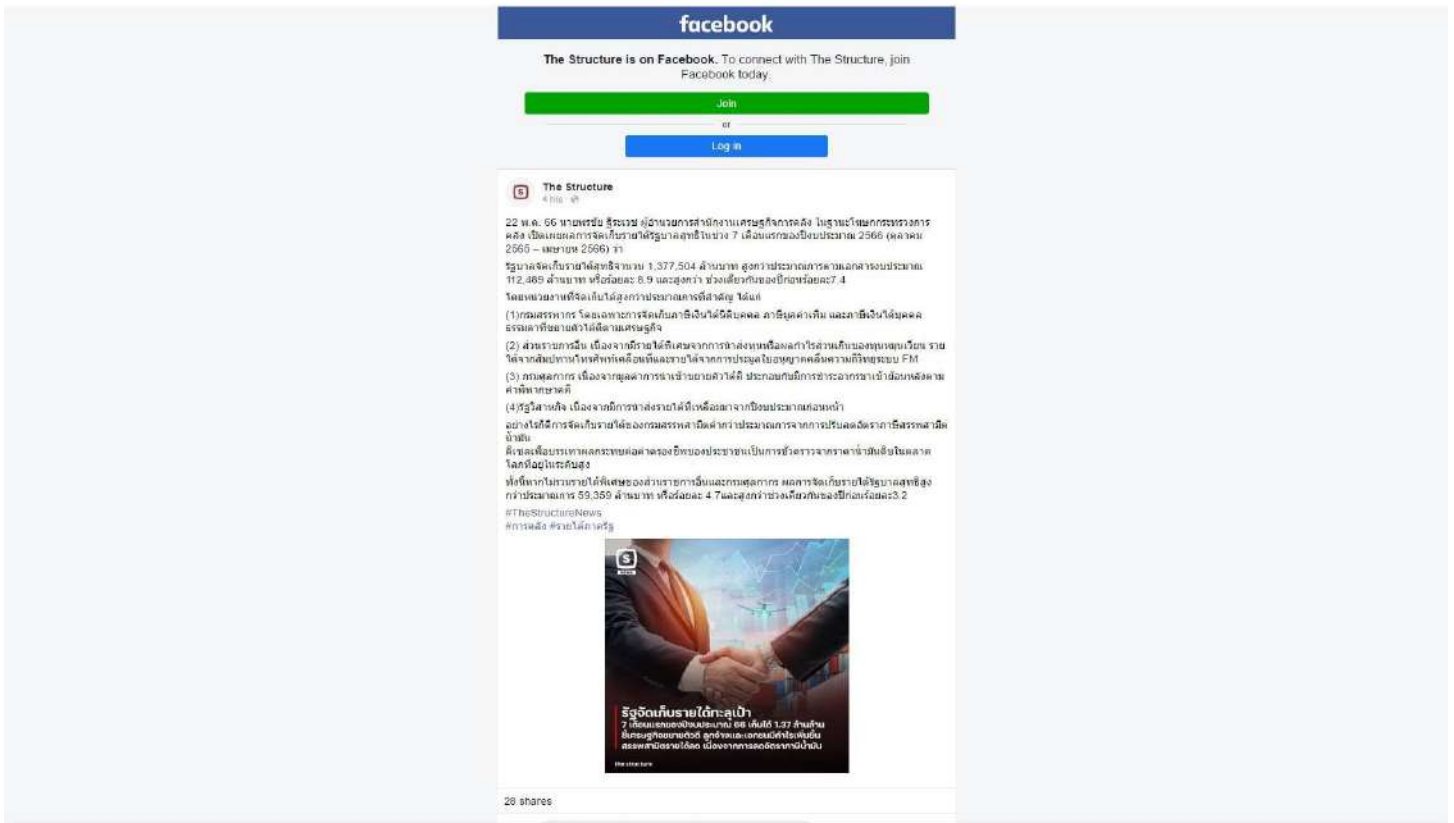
facebook

The Structure is on Facebook. To connect with The Structure, join Facebook today.

Join

or

Log in

The Structure
4 วัน · 

22 พ.ค. 66 นายพรชัย ฐีระเวช ผู้อำนวยการสำนักงานเศรษฐกิจการคลัง ในฐานะโฆษกกระทรวงการคลัง เปิดเผยผลการจัดเก็บรายได้รัฐบาลสุทธิในช่วง 7 เดือนแรกของปีงบประมาณ 2566 (ตุลาคม 2565 – เมษายน 2566) ว่า

รัฐบาลจัดเก็บรายได้สุทธิจำนวน 1,377,504 ล้านบาท สูงกว่าประมาณการตามเอกสารงบประมาณ 112,489 ล้านบาท หรือร้อยละ 8.9 และสูงกว่า ช่วงเดียวกันของปีก่อนร้อยละ7.4

โดยหน่วยงานที่จัดเก็บได้สูงกว่าประมาณการที่สำคัญ ได้แก่

(1)กรมสรรพากร โดยเฉพาะการจัดเก็บภาษีเงินได้นิติบุคคล ภาษีมูลค่าเพิ่ม และภาษีเงินได้บุคคลธรรมดาที่ขยายตัวได้ดีตามเศรษฐกิจ

(2) ส่วนราชการอื่น เนื่องจากมีรายได้พิเศษจากการส่งคืนหรือผลกำไรส่วนเกินของทุนหมุนเวียน รายได้จากสัมปทานโทรศัพท์เคลื่อนที่และรายได้จากการประมูลใบอนุญาตคลื่นความถี่วิทยุระบบ FM

(3) กรมศุลกากร เนื่องจากมูลค่าการนำเข้าขยายตัวได้ดี ประกอบกับมีการชำระอากรขาเข้าย้อนหลังตามคำพิพากษาคดี

(4)รัฐวิสาหกิจ เนื่องจากมีการนำส่งรายได้ที่เหลื่อมมาจากปีงบประมาณก่อนหน้า

อย่างไรก็ดีการจัดเก็บรายได้ของกรมสรรพสามิตต่ำกว่าประมาณการจากการปรับลดอัตราภาษีสรรพสามิตน้ำมัน
ดีเซลเพื่อบรรเทาผลกระทบต่อค่าครองชีพของประชาชนเป็นการชั่วคราวจากราคาน้ำมันดิบในตลาดโลกที่อยู่ในระดับสูง

ทั้งนี้หากไม่รวมรายได้พิเศษของส่วนราชการอื่นและกรมศุลกากร ผลการจัดเก็บรายได้รัฐบาลสุทธิสูงกว่าประมาณการ 59,359 ล้านบาท หรือร้อยละ 4.7และสูงกว่าช่วงเดียวกันของปีก่อนร้อยละ3.2

#TheStructureNews
#การคลัง #รายได้ภาครัฐ

S

รัฐจัดเก็บรายได้ทะลุเป้า
7 เดือนแรกของปีงบประมาณ 66 เก็บได้ 1.37 ล้านล้าน
ชี้เศรษฐกิจขยายตัวดี ลูกจ้างและเอกชนมีกำไรเพิ่มขึ้น
สรรพสามิตรายได้ลด เนื่องจากการลดอัตราภาษีน้ำมัน

the structure

28 shares